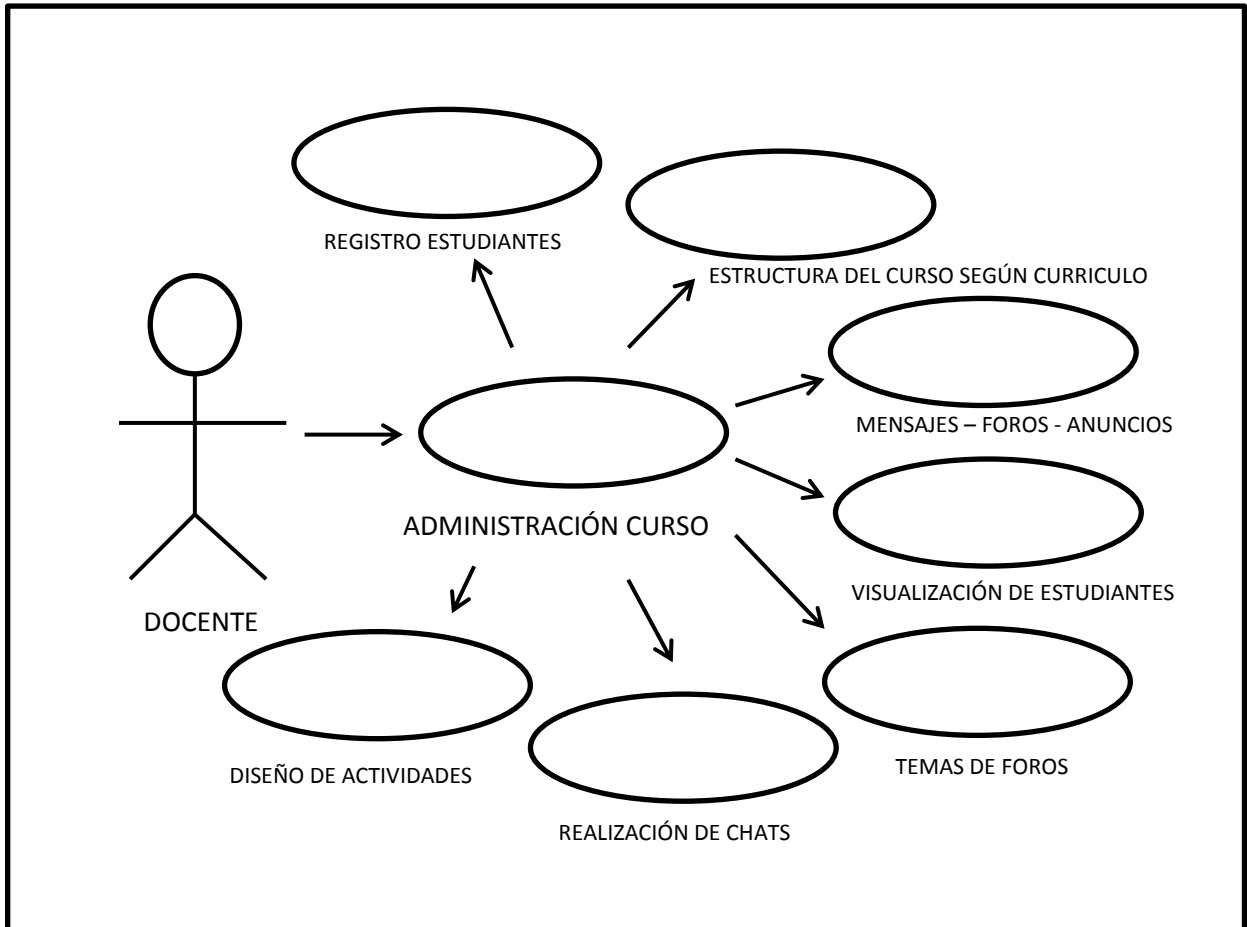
REGISTRO ESTUDIANTES

ESTRUCTURA DEL CURSO SEGÚN CURRICULO

MENSAJES – FOROS - ANUNCIOS

ADMINISTRACIÓN CURSO

VISUALIZACIÓN DE ESTUDIANTES

DOCENTE

DISEÑO DE ACTIVIDADES

TEMAS DE FOROS

REALIZACIÓN DE CHATS